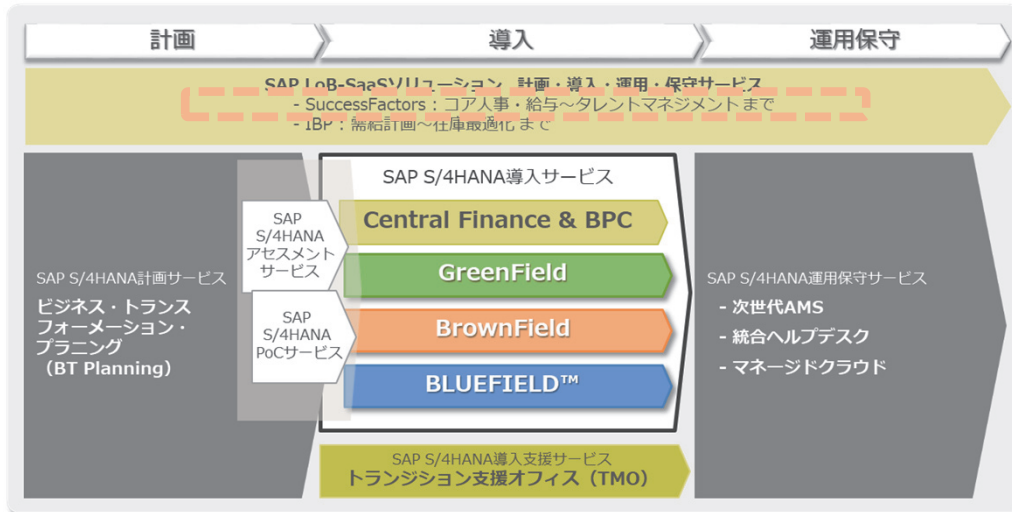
計画

導入

運用保守

SAP LoB-SaaSソリューション　計画・導入・運用・保守サービス
- SuccessFactors：コア人事・給与～タレントマネジメントまで
- IBP：需給計画～在庫最適化まで

SAP S/4HANA計画サービス
ビジネス・トランスフォーメーション・プラニング
（BT Planning）

SAP S/4HANA アセスメントサービス

SAP S/4HANA PoCサービス

SAP S/4HANA導入サービス

Central Finance & BPC

GreenField

BrownField

BLUEFIELD™

SAP S/4HANA運用保守サービス
- 次世代AMS
- 統合ヘルプデスク
- マネージドクラウド

SAP S/4HANA導入支援サービス
トランジション支援オフィス（TMO）